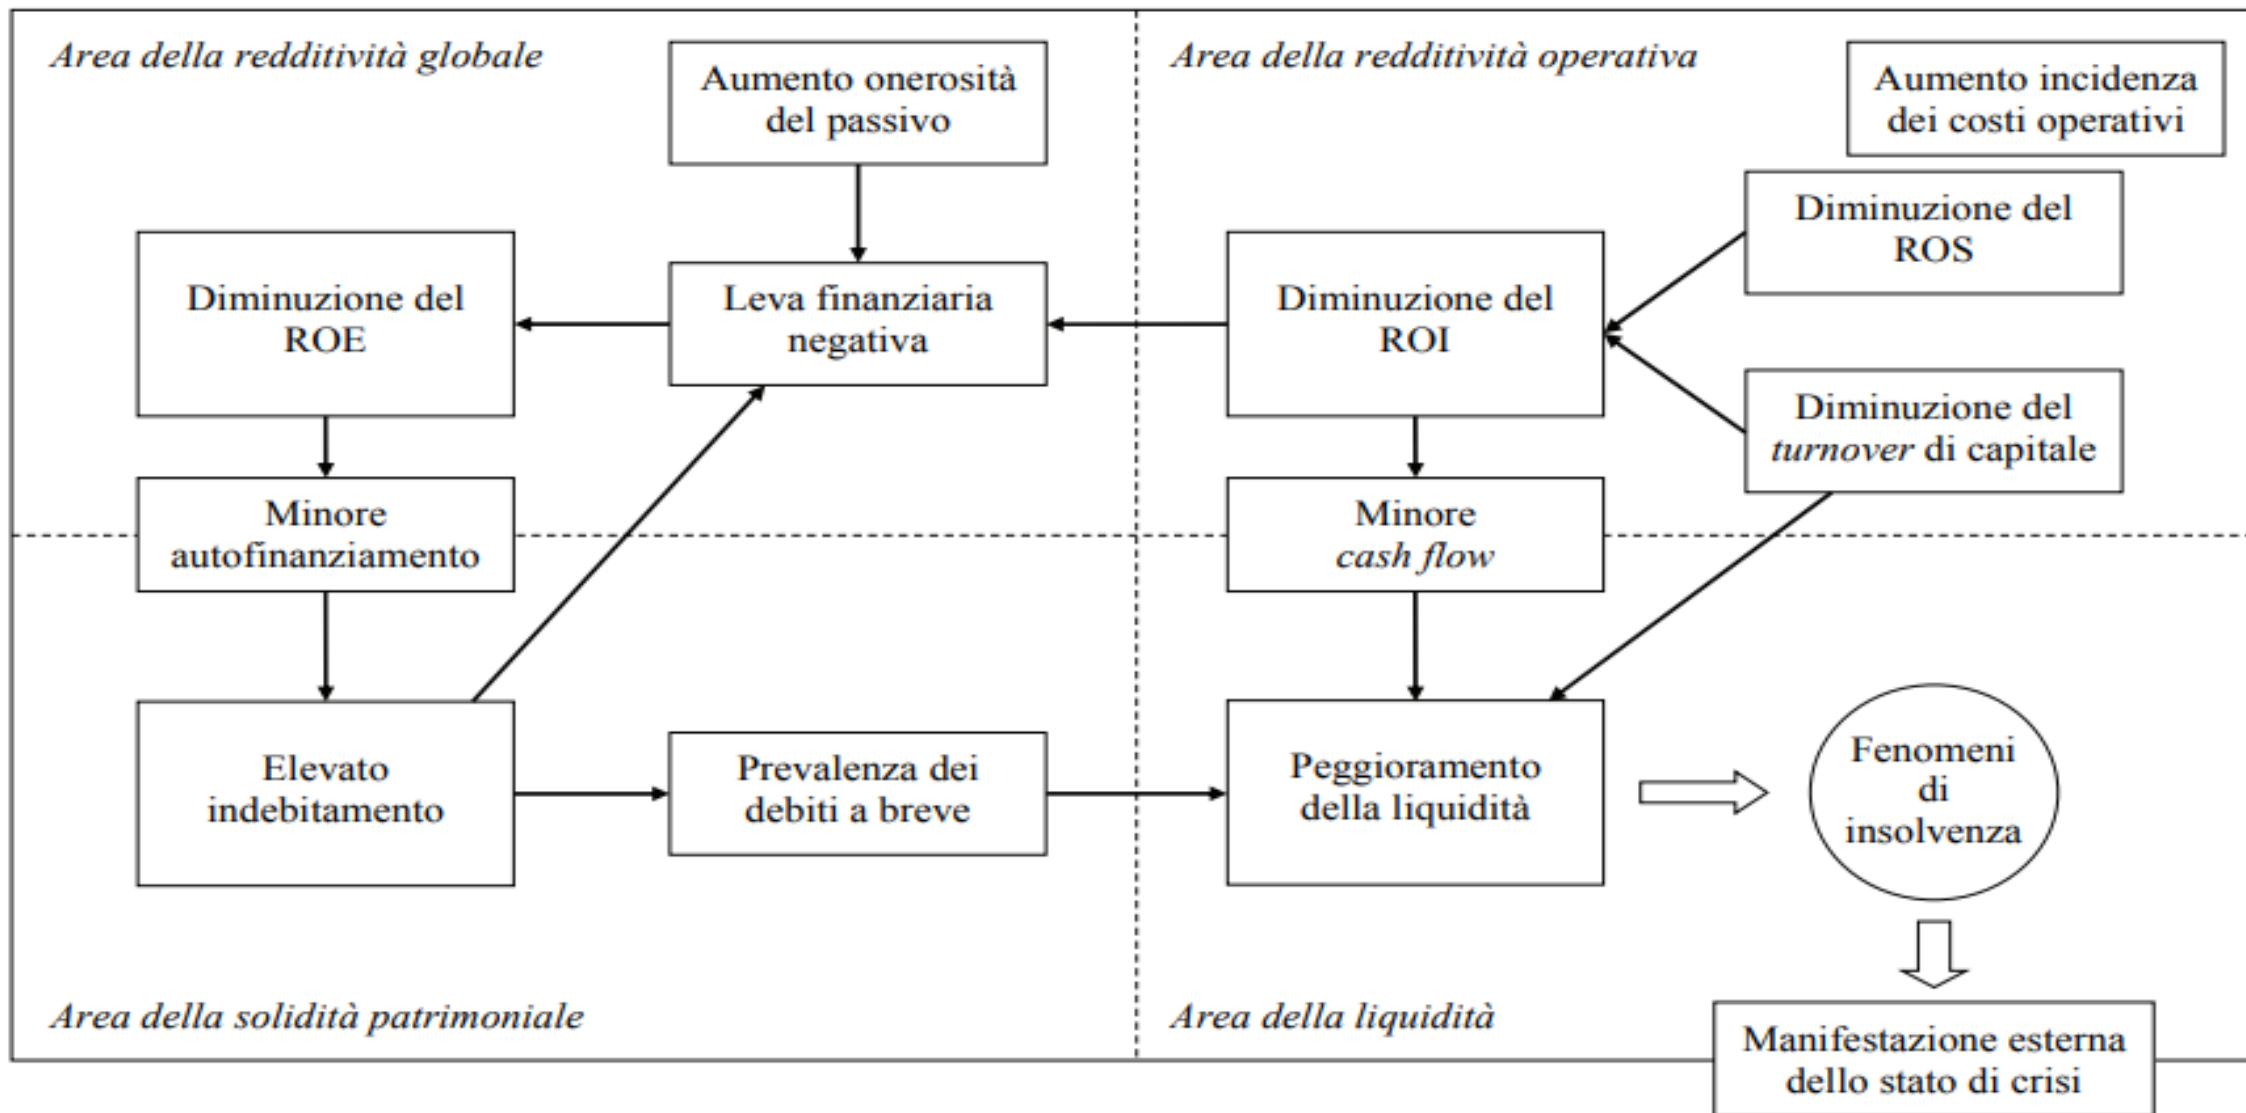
Area della redditività globale

Aumento onerosità del passivo

Diminuzione del ROE

Leva finanziaria negativa

Minore autofinanziamento

Elevato indebitamento

Prevalenza dei debiti a breve

Area della solidità patrimoniale

Area della redditività operativa

Aumento incidenza dei costi operativi

Diminuzione del ROS

Diminuzione del ROI

Diminuzione del *turnover* di capitale

Minore *cash flow*

Peggioramento della liquidità

Fenomeni di insolvenza

Area della liquidità

Manifestazione esterna dello stato di crisi